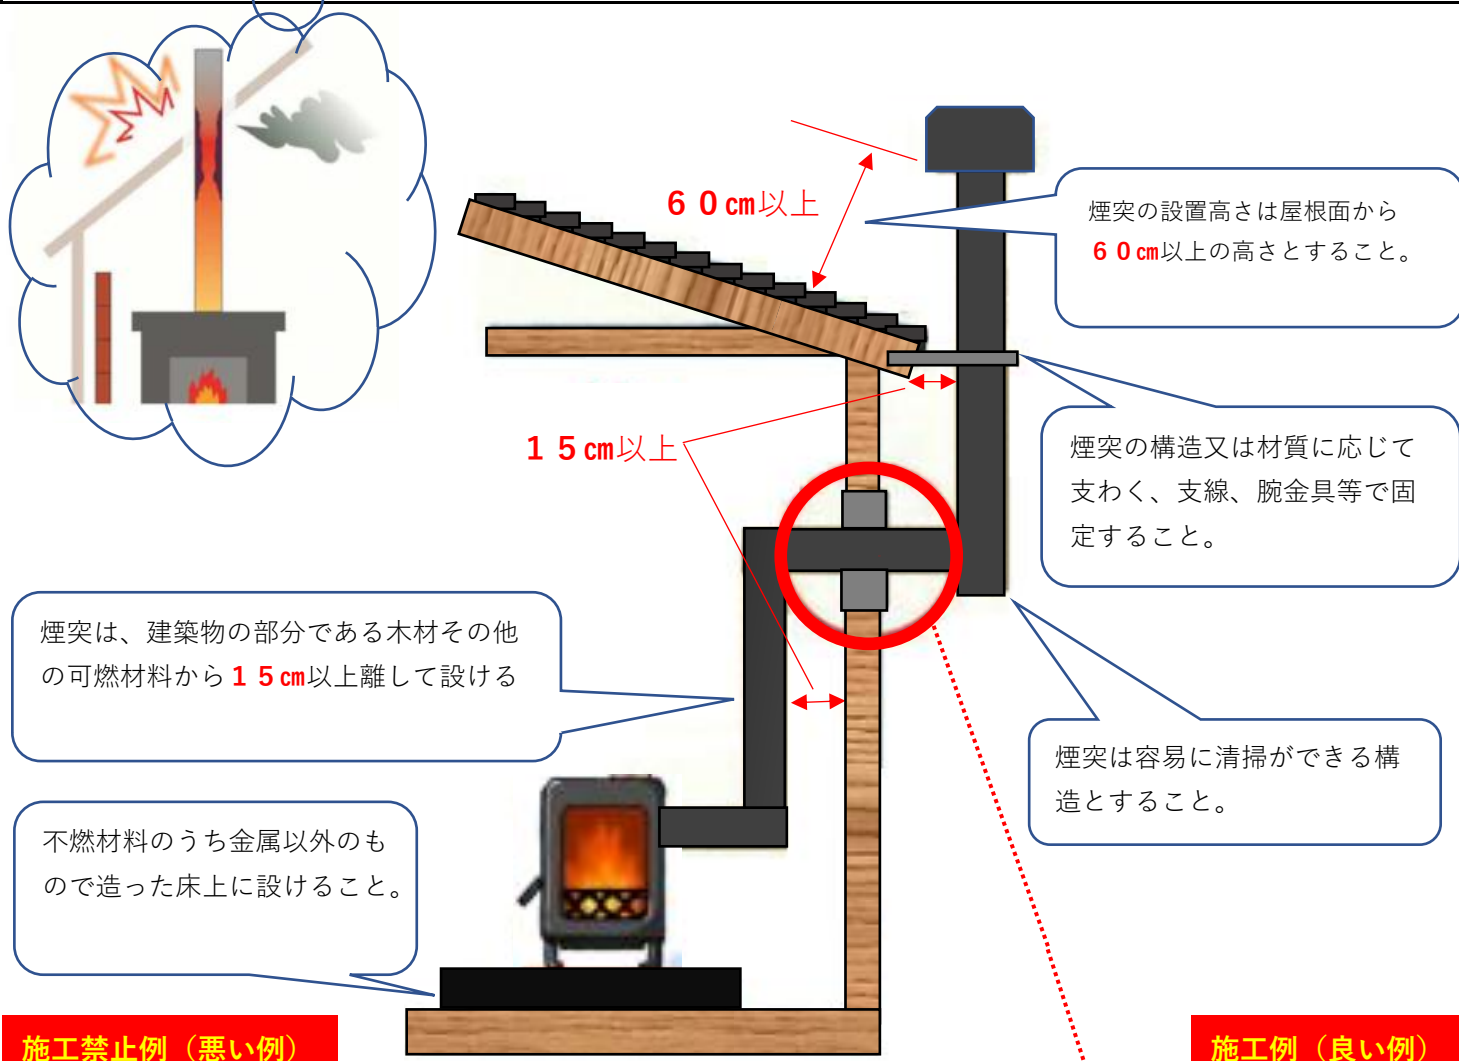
６０cm以上

煙突の設置高さは屋根面から６０cm以上の高さとすること。

１５cm以上

煙突の構造又は材質に応じて支わく、支線、腕金具等で固定すること。

煙突は、建築物の部分である木材その他の可燃材料から１５cm以上離して設ける

煙突は容易に清掃ができる構造とすること。

不燃材料のうち金属以外のもので造った床上に設けること。

施工禁止例（悪い例）

施工例（良い例）